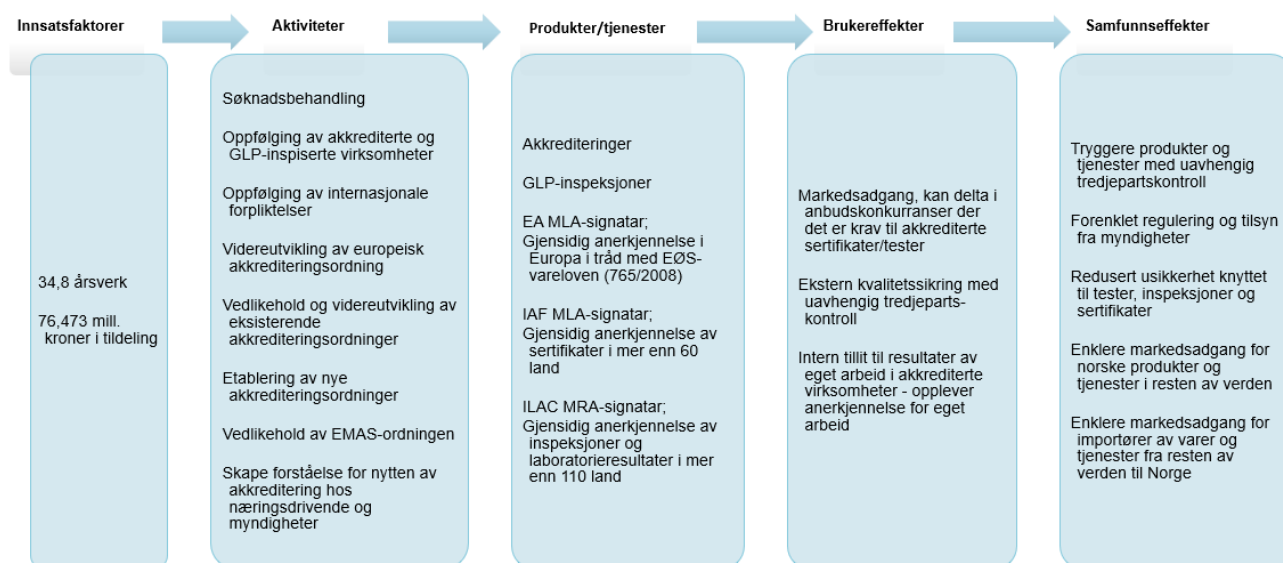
Innsatsfaktorer

34,8 årsverk

76,473 mill. kroner i tildeling

Aktiviteter

Søknadsbehandling

Oppfølging av akkrediterte og GLP-inspiserte virksomheter

Oppfølging av internasjonale forpliktelser

Videreutvikling av europeisk akkrediteringsordning

Vedlikehold og videreutvikling av eksisterende akkrediteringsordninger

Etablering av nye akkrediteringsordninger

Vedlikehold av EMAS-ordningen

Skape forståelse for nytten av akkreditering hos næringsdrivende og myndigheter

Produkter/tjenester

Akkrediteringer

GLP-inspeksjoner

EA MLA-signatar; Gjensidig anerkjennelse i Europa i tråd med EØS-vareloven (765/2008)

IAF MLA-signatar; Gjensidig anerkjennelse av sertifikater i mer enn 60 land

ILAC MRA-signatar; Gjensidig anerkjennelse av inspeksjoner og laboratorieresultater i mer enn 110 land

Brukereffekter

Markedsadgang, kan delta i anbudskonkurranser der det er krav til akkrediterte sertifikater/tester

Ekstern kvalitetssikring med uavhengig tredjepartskontroll

Intern tillit til resultater av eget arbeid i akkrediterte virksomheter - opplever anerkjennelse for eget arbeid

Samfunnseffekter

Tryggere produkter og tjenester med uavhengig tredjepartskontroll

Forenklet regulering og tilsyn fra myndigheter

Redusert usikkerhet knyttet til tester, inspeksjoner og sertifikater

Enklere markedsadgang for norske produkter og tjenester i resten av verden

Enklere markedsadgang for importører av varer og tjenester fra resten av verden til Norge